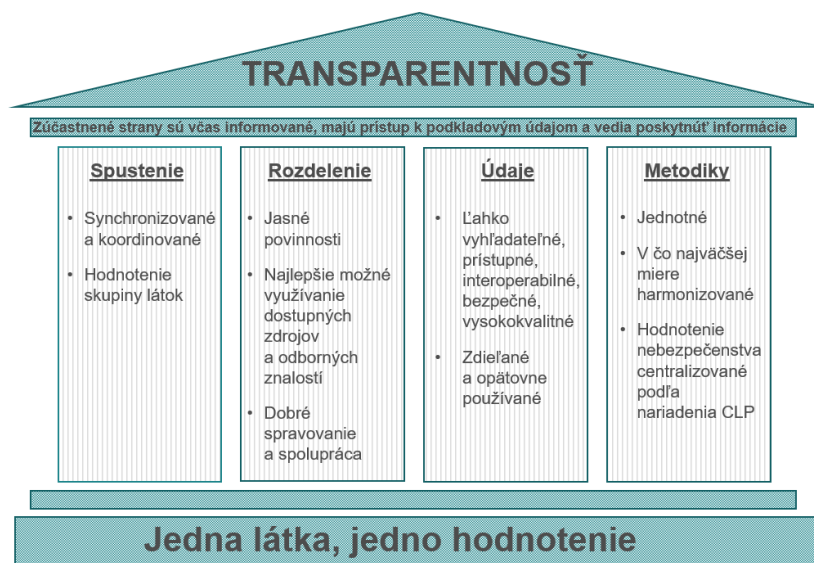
TRANSPARENTNOSŤ

Zúčastnené strany sú včas informované, majú prístup k podkladovým údajom a vedia poskytnúť informácie

Spustenie

- Synchronizované a koordinované
- Hodnotenie skupiny látok

Rozdelenie

- Jasné povinnosti
- Najlepšie možné využívanie dostupných zdrojov a odborných znalostí
- Dobré spravovanie a spolupráca

Údaje

- Ľahko vyhľadateľné, prístupné, interoperabilné, bezpečné, vysokokvalitné
- Zdieľané a opätovne používané

Metodiky

- Jednotné
- V čo najväčšej miere harmonizované
- Hodnotenie nebezpečenstva centralizované podľa nariadenia CLP

Jedna látka, jedno hodnotenie